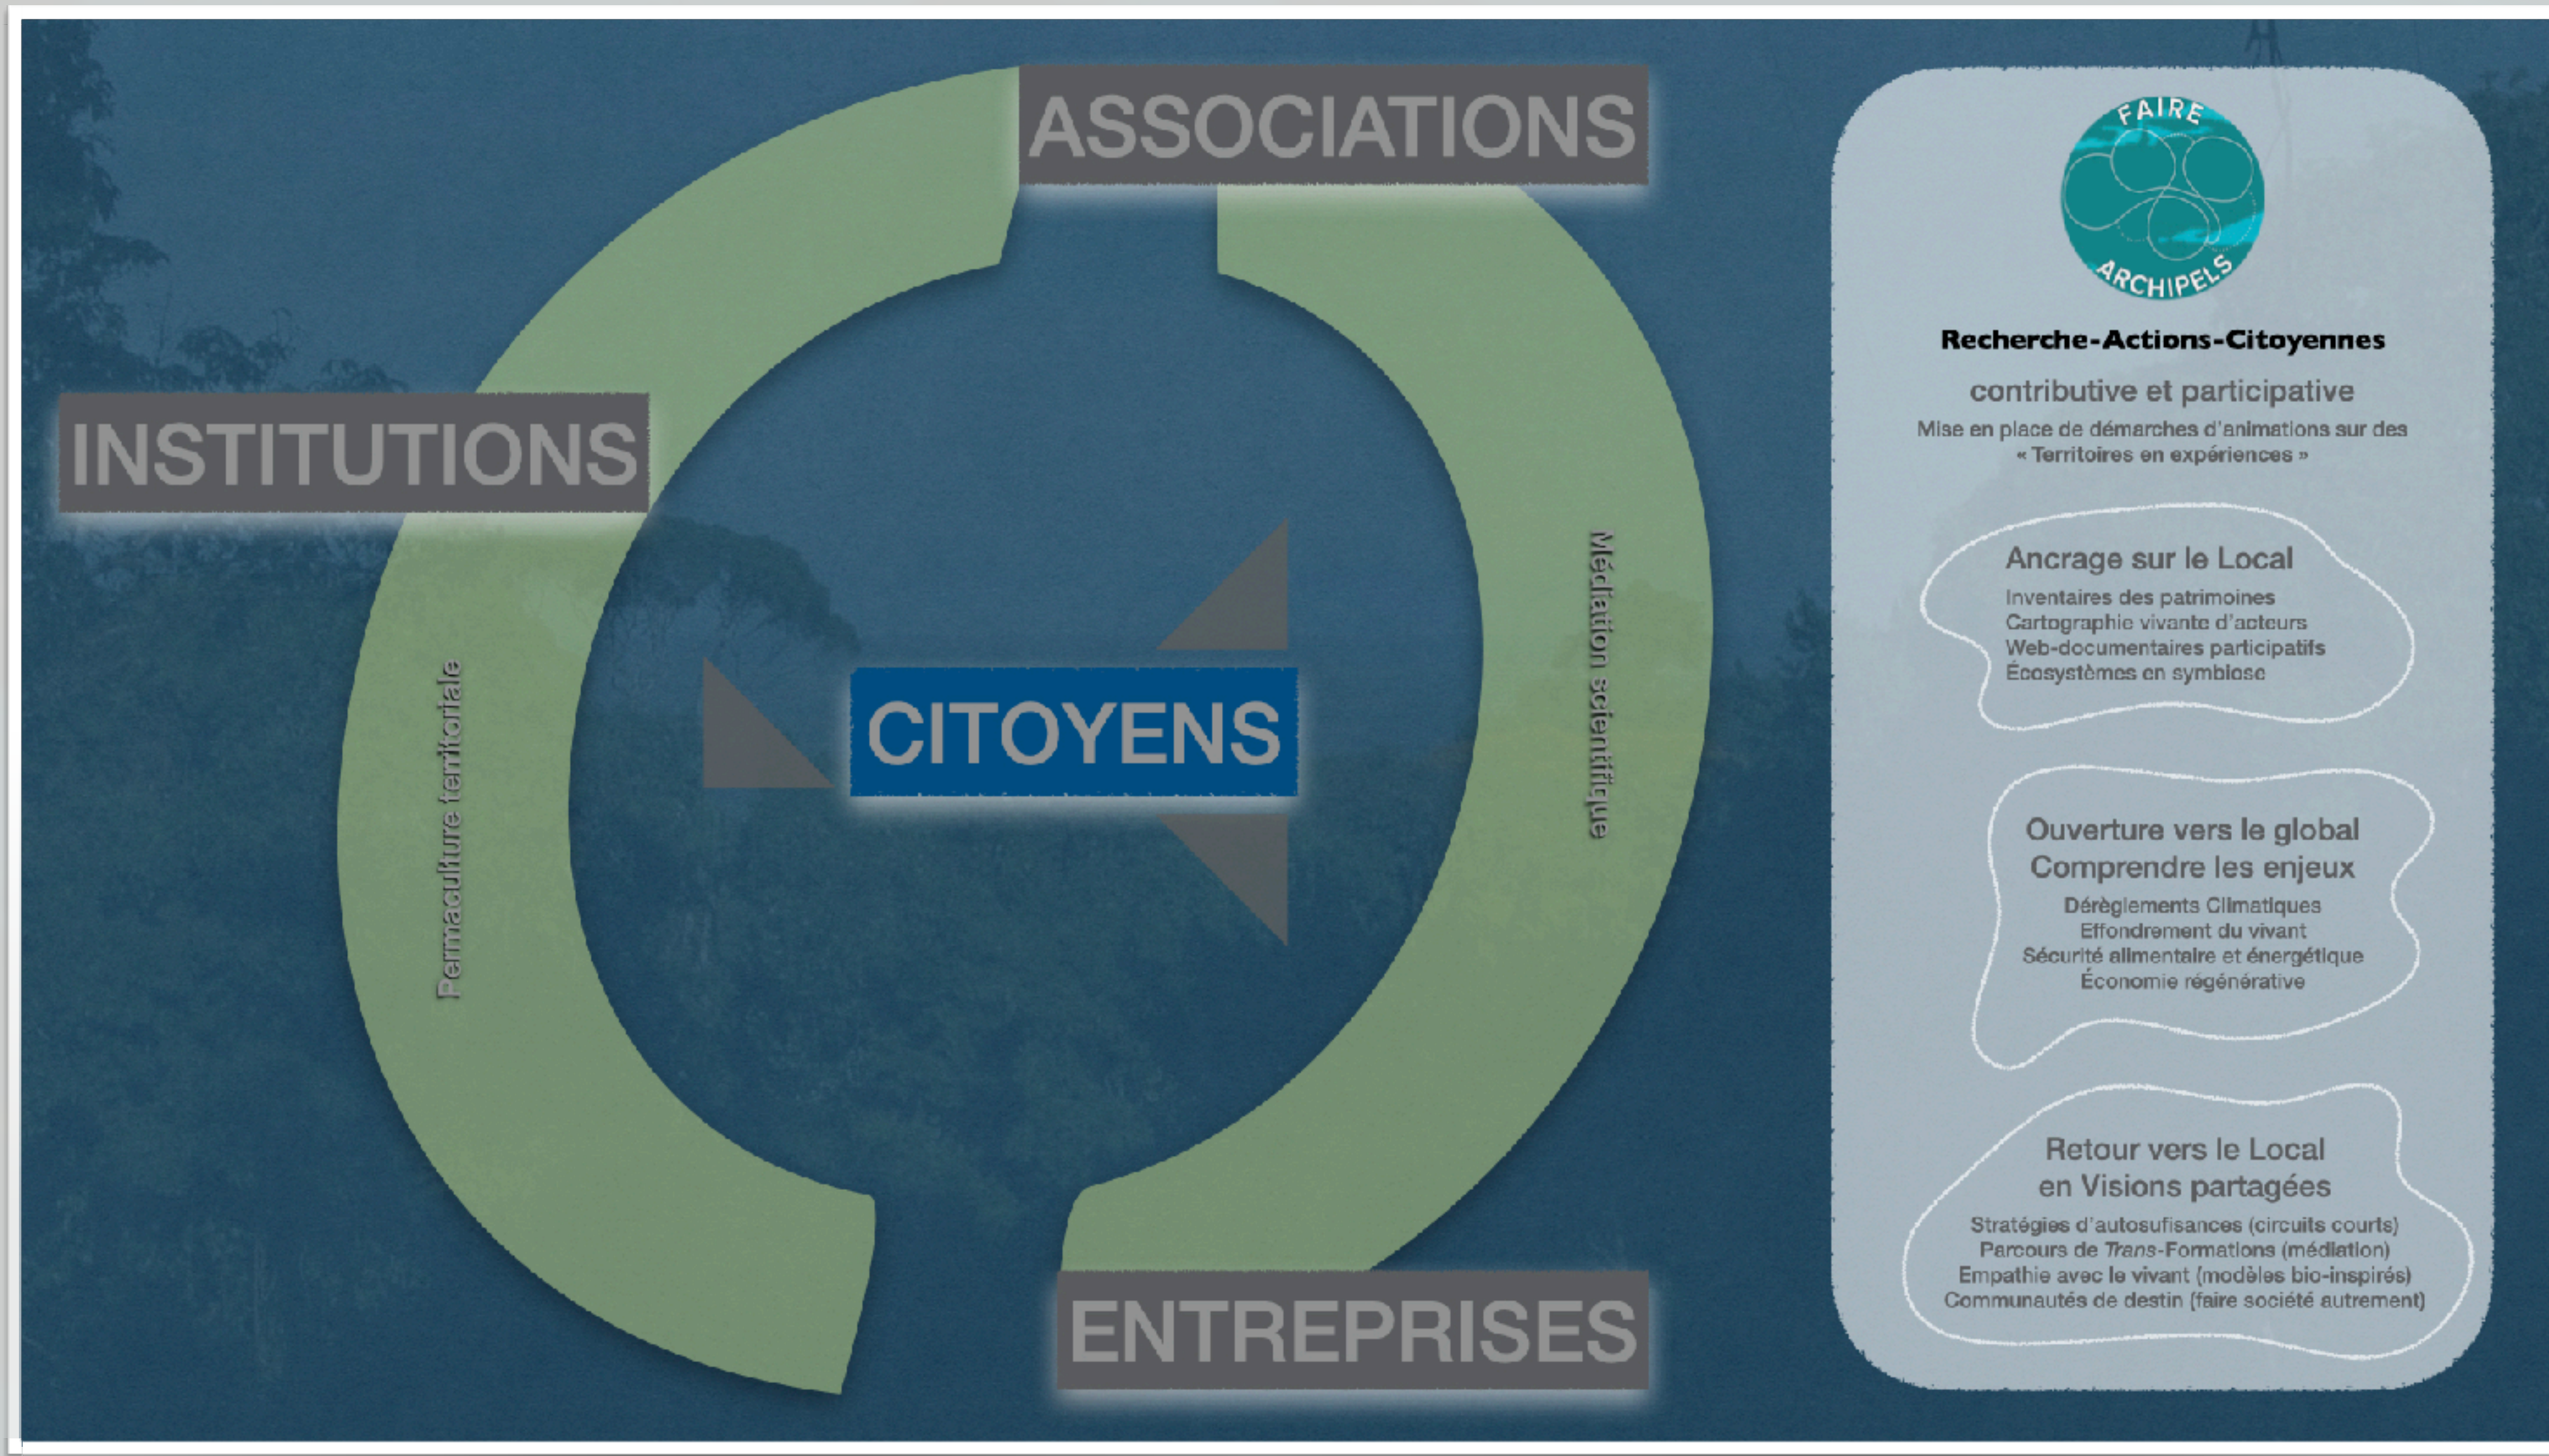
ASSOCIATIONS

INSTITUTIONS

Permaculture territoriale

CITOYENS

Médiation scientifique

ENTREPRISES

FAIRE ARCHIPELS

Recherche-Actions-Citoyennes

contributive et participative

Mise en place de démarches d'animations sur des « Territoires en expériences »

Ancrage sur le Local

Inventaires des patrimoines
Cartographie vivante d'acteurs
Web-documentaires participatifs
Écosystèmes en symbiose

Ouverture vers le global
Comprendre les enjeux

Dérèglements Climatiques
Effondrement du vivant
Sécurité alimentaire et énergétique
Économie régénérative

Retour vers le Local
en Visions partagées

Stratégies d'autosufisances (circuits courts)
Parcours de Trans-Formations (médiation)
Empathie avec le vivant (modèles bio-inspirés)
Communautés de destin (faire société autrement)